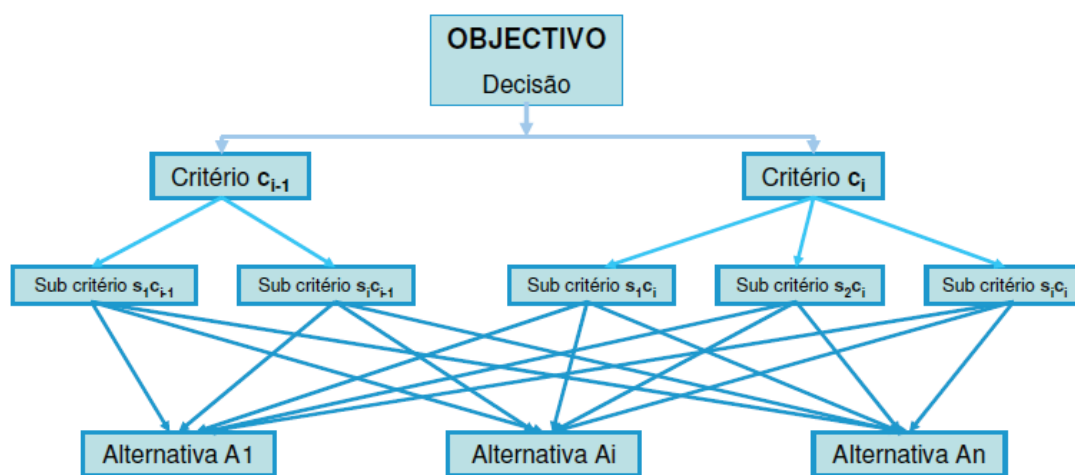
OBJECTIVO
Decisão

Critério $c_{i-1}$

Critério $c_i$

Sub critério $s_1c_{i-1}$

Sub critério $s_ic_{i-1}$

Sub critério $s_1c_i$

Sub critério $s_2c_i$

Sub critério $s_ic_i$

Alternativa A1

Alternativa Ai

Alternativa An